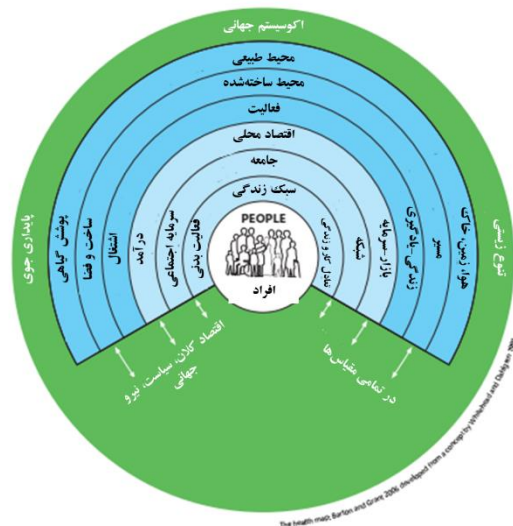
اکوسیستم جهانی

محیط طبیعی

محیط ساخته‌شده

فعالیت

اقتصاد محلی

جامعه

سبک زندگی

PEOPLE

افراد

پایداری جوی

پوشش گیاهی

ساخت و فضا

اشتغال

درآمد

سرمایه اجتماعی

فعالیت بدنی

تعادل کار/زندگی

شبکه

بازار سرمایه

زندگی‌های کوچک

سیستم

هوا، زمین، خاک

تنوع زیستی

اقتصاد کلان، سیاست، نیرو جهانی

در تمامی مقیاس‌ها

The health map. Barton and Grant 2006, developed from a concept by Whitehead and Dahlgren 1991